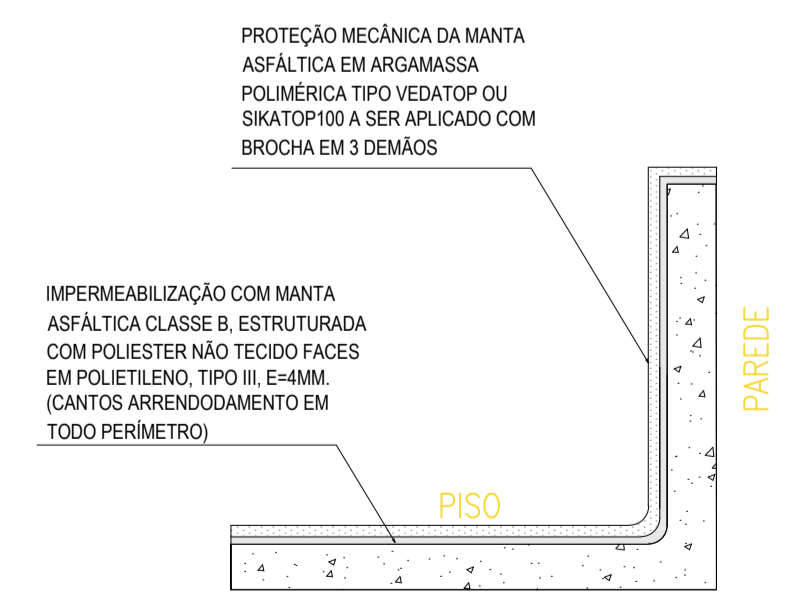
PROTEÇÃO MECÂNICA DA MANTA ASFÁLTICA EM ARGAMASSA POLIMÉRICA TIPO VEDATOP OU SIKATOP100 A SER APLICADO COM BROCHA EM 3 DEMÃOS

IMPERMEABILIZAÇÃO COM MANTA ASFÁLTICA CLASSE B, ESTRUTURADA COM POLIESTER NÃO TECIDO FACES EM POLIETILENO, TIPO III, E=4MM. (CANTOS ARRENDODAMENTO EM TODO PERÍMETRO)

PAREDE

PISO